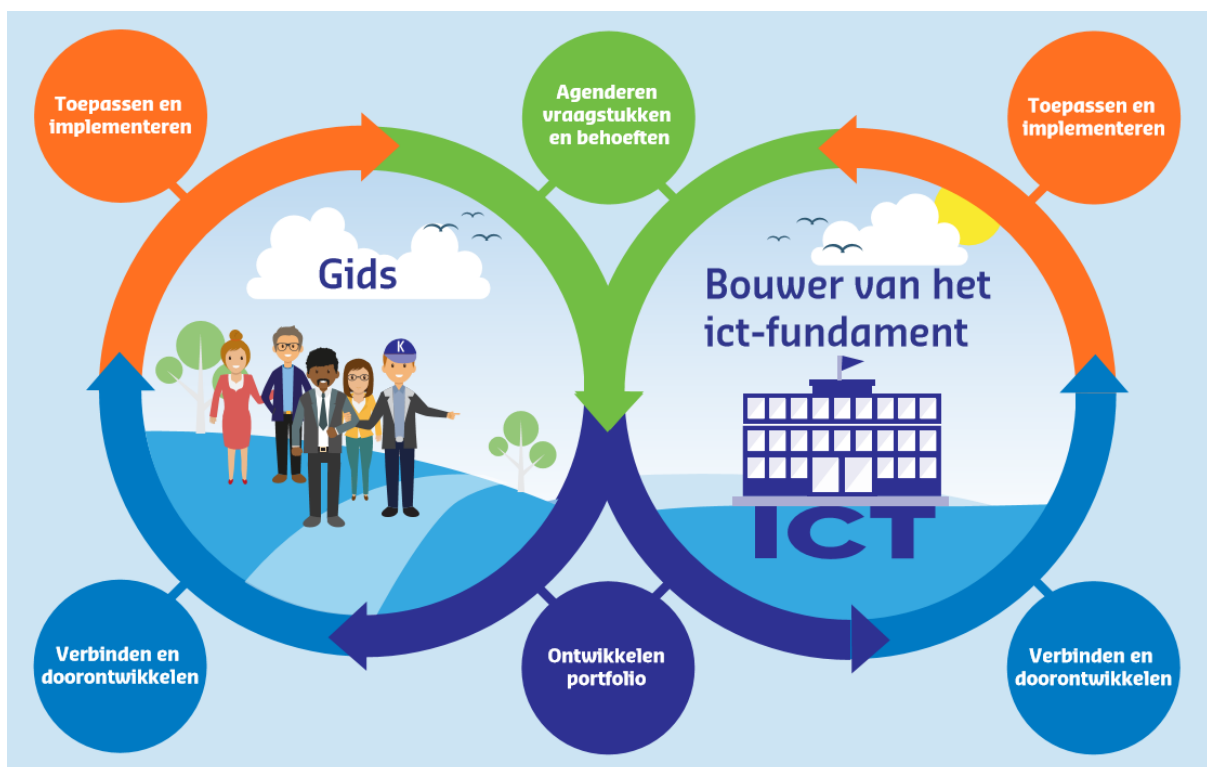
Toepassen en implementeren

Agenderen vraagstukken en behoeften

Toepassen en implementeren

Gids

Bouwer van het ict-fundament

K

ICT

Verbinden en doorontwikkelen

Ontwikkelen portfolio

Verbinden en doorontwikkelen